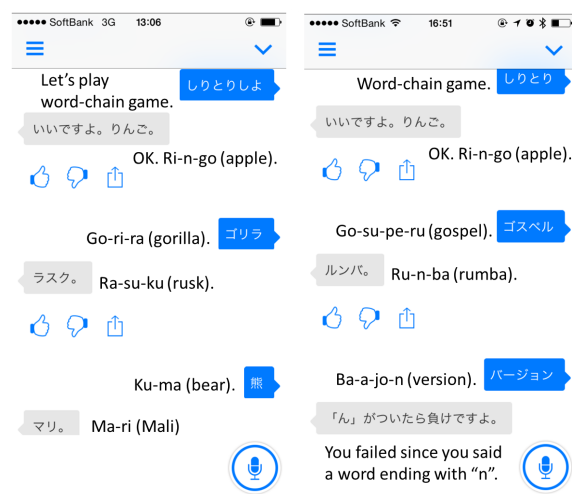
●●●●● SoftBank 3G 13:06

Let's play word-chain game.

しりとりしよ

いいですよ。りんご。

OK. Ri-n-go (apple).

Go-ri-ra (gorilla).

ゴリラ

ラスク。

Ra-su-ku (rusk).

Ku-ma (bear).

熊

マリ。

Ma-ri (Mali)

●●●●● SoftBank 16:51

Word-chain game.

しりとり

いいですよ。りんご。

OK. Ri-n-go (apple).

Go-su-pe-ru (gospel).

ゴスペル

ルンバ。

Ru-n-ba (rumba).

Ba-a-jo-n (version).

バージョン

「ん」がついたら負けですよ。

You failed since you said a word ending with "n".